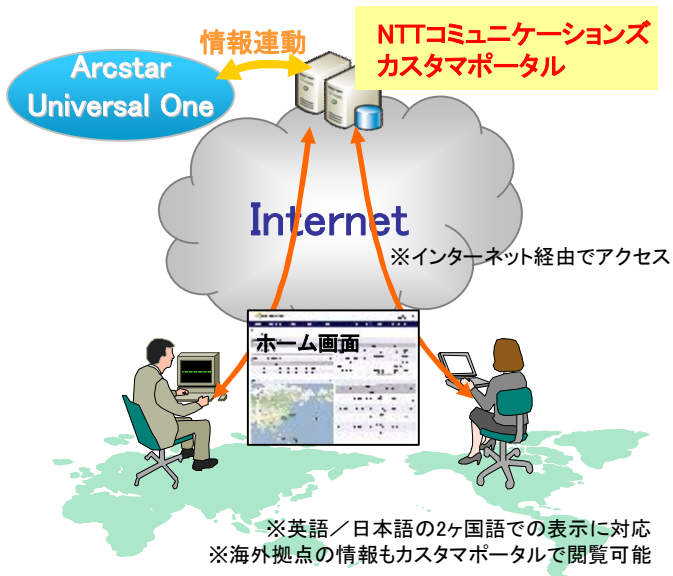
情報連動

Arcstar Universal One

NTTコミュニケーションズ
カスタマポータル

Internet

※インターネット経由でアクセス

ホーム画面

※英語／日本語の2ヶ国語での表示に対応
※海外拠点の情報もカスタマポータルで閲覧可能